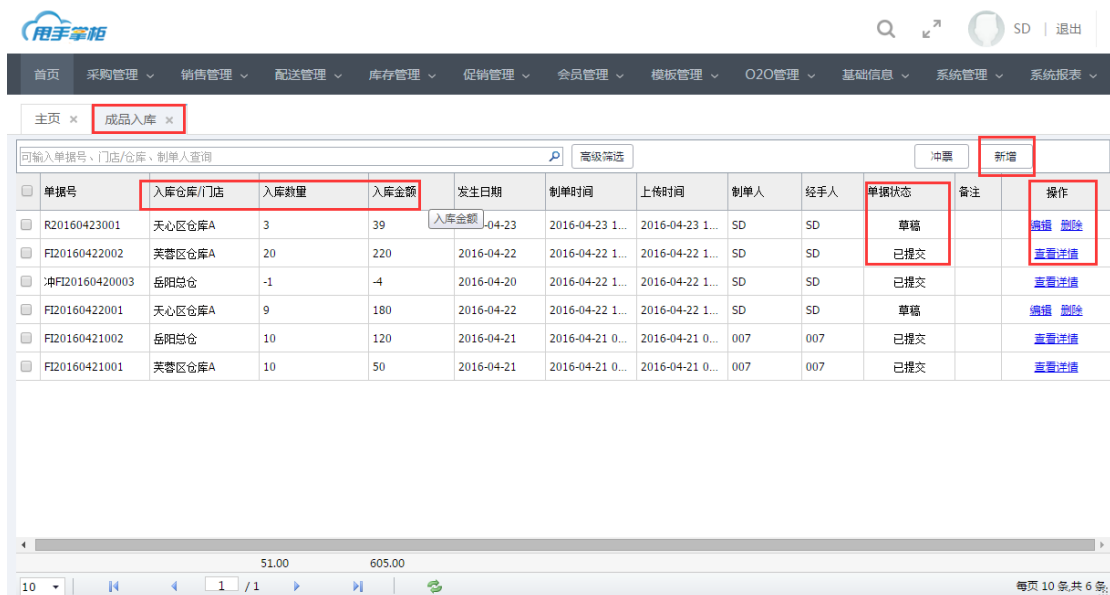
用手掌柜

SD | 退出

首页 采购管理 销售管理 配送管理 库存管理 促销管理 会员管理 模板管理 O2O管理 基础信息 系统管理 系统报表

主页 × 成品入库 ×

可输入单据号、门店/仓库、制单人查询

高级筛选

冲票 新增

| 单据号 | 入库仓库/门店 | 入库数量 | 入库金额 | 发生日期 | 制单时间 | 上传时间 | 制单人 | 经手人 | 单据状态 | 备注 | 操作 |
|---|---|---|---|---|---|---|---|---|---|---|---|
| R20160423001 | 天心区仓库A | 3 | 39 | 入库金额 -04-23 | 2016-04-23 1... | 2016-04-23 1... | SD | SD | 草稿 | | 编辑 删除 |
| FI20160422002 | 芙蓉区仓库A | 20 | 220 | 2016-04-22 | 2016-04-22 1... | 2016-04-22 1... | SD | SD | 已提交 | | 查看详情 |
| 冲FI20160420003 | 岳阳总仓 | -1 | -4 | 2016-04-20 | 2016-04-22 1... | 2016-04-22 1... | SD | SD | 已提交 | | 查看详情 |
| FI20160422001 | 天心区仓库A | 9 | 180 | 2016-04-22 | 2016-04-22 1... | 2016-04-22 1... | SD | SD | 草稿 | | 编辑 删除 |
| FI20160421002 | 岳阳总仓 | 10 | 120 | 2016-04-21 | 2016-04-21 0... | 2016-04-21 0... | 007 | 007 | 已提交 | | 查看详情 |
| FI20160421001 | 芙蓉区仓库A | 10 | 50 | 2016-04-21 | 2016-04-21 0... | 2016-04-21 0... | 007 | 007 | 已提交 | | 查看详情 |

51.00 605.00

10 1 /1

每页 10 条,共 6 条